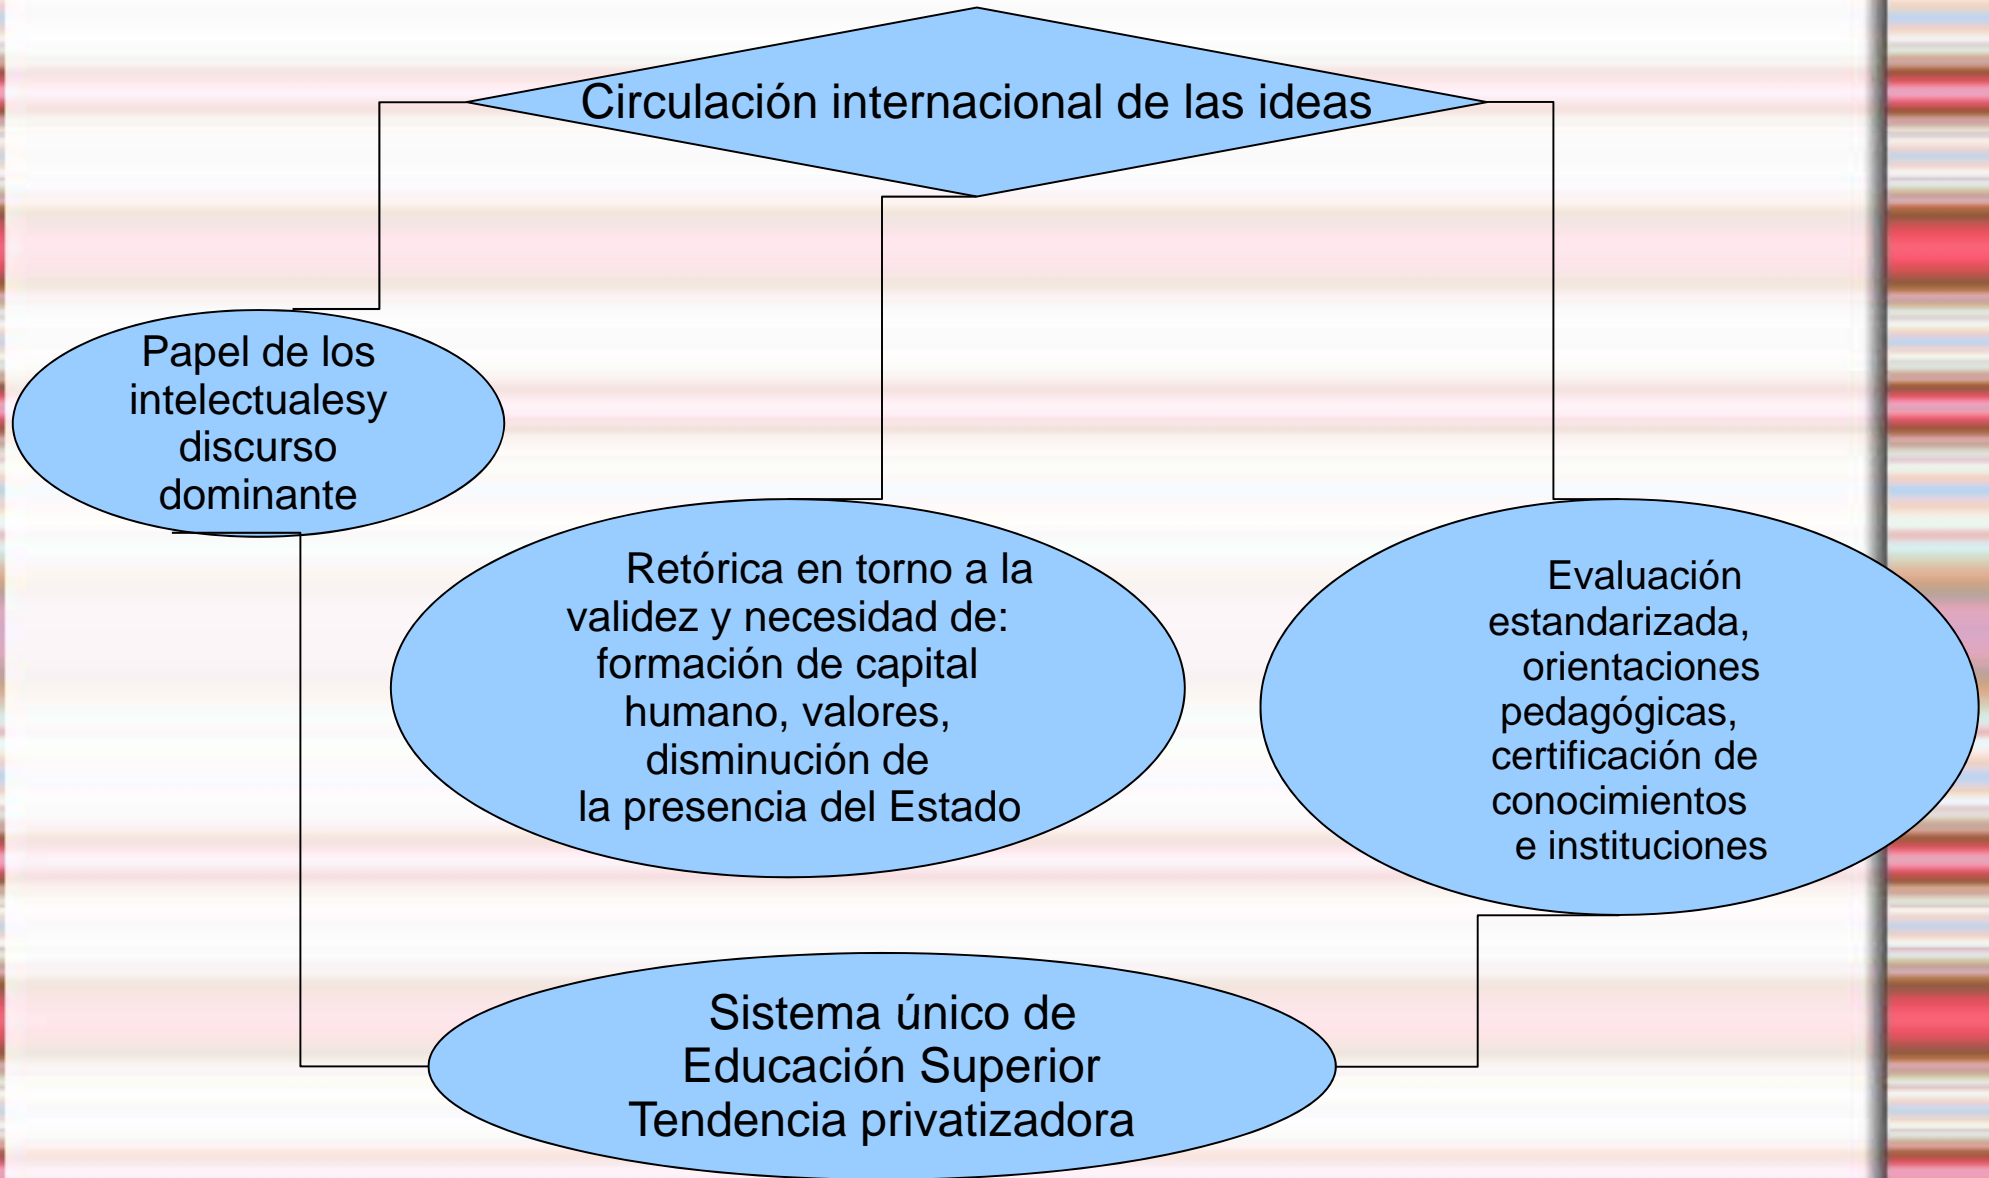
Circulación internacional de las ideas

Papel de los intelectualesy discurso dominante

Retórica en torno a la validez y necesidad de: formación de capital humano, valores, disminución de la presencia del Estado

Evaluación estandarizada, orientaciones pedagógicas, certificación de conocimientos e instituciones

Sistema único de Educación Superior Tendencia privatizadora